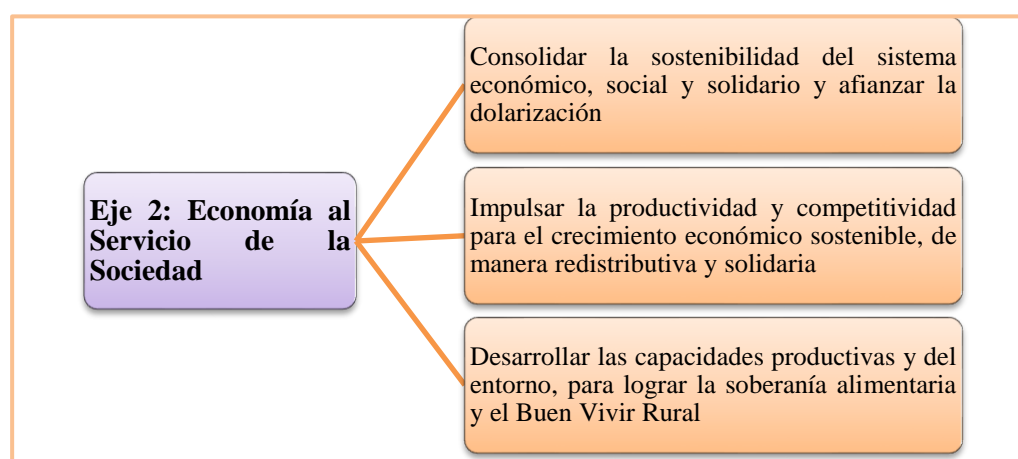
Eje 2: Economía al Servicio de la Sociedad

Consolidar la sostenibilidad del sistema económico, social y solidario y afianzar la dolarización

Impulsar la productividad y competitividad para el crecimiento económico sostenible, de manera redistributiva y solidaria

Desarrollar las capacidades productivas y del entorno, para lograr la soberanía alimentaria y el Buen Vivir Rural